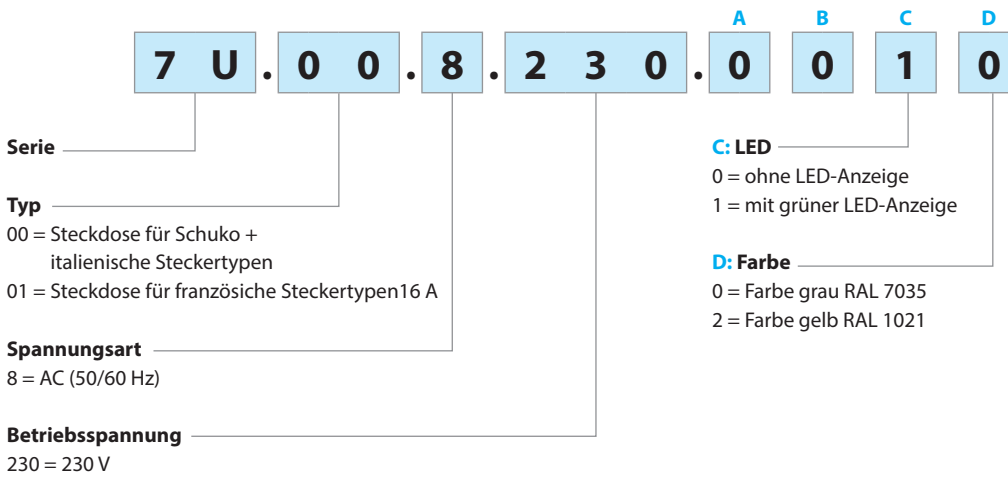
A B C D

7 U . 0 0 . 8 . 2 3 0 . 0 0 1 0

Serie

Typ
00 = Steckdose für Schuko + italienische Steckertypen
01 = Steckdose für französiche Steckertypen16 A

Spannungsart
8 = AC (50/60 Hz)

Betriebsspannung
230 = 230 V

C: LED
0 = ohne LED-Anzeige
1 = mit grüner LED-Anzeige

D: Farbe
0 = Farbe grau RAL 7035
2 = Farbe gelb RAL 1021